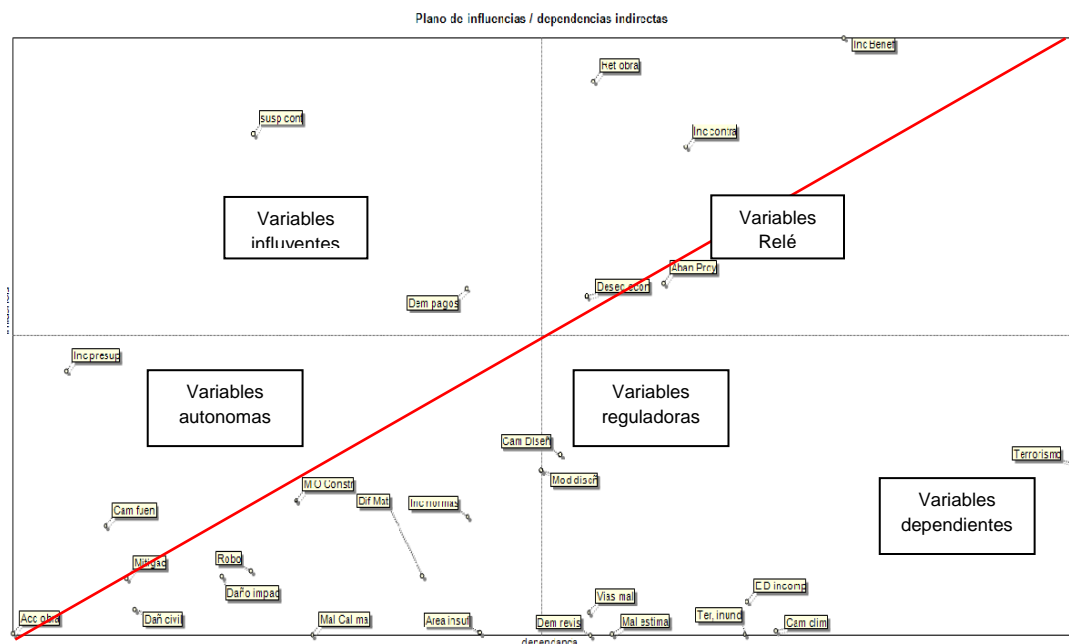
Plano de influencias / dependencias indirectas

Inc Benef
Ret obra
susp cont
Inc contra
Variables influyentes
Variables Relé
Aban Proy
Desec econ
Dem pagos
Inc presup
Variables autonomas
Variables reguladoras
Cam Diseñ
Terrorismo
Mod diseñ
M O Constr
Dif Mat
Inc normas
Variables dependientes
Cam fuen
Mitigac
Robo
Daño impad
E D incomp
Vias mal
Acc obra
Dañ civil
Mal Cal ma
Area insuf
Dem revis
Mal estima
Ter inund
Cam clim
dependencia
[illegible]